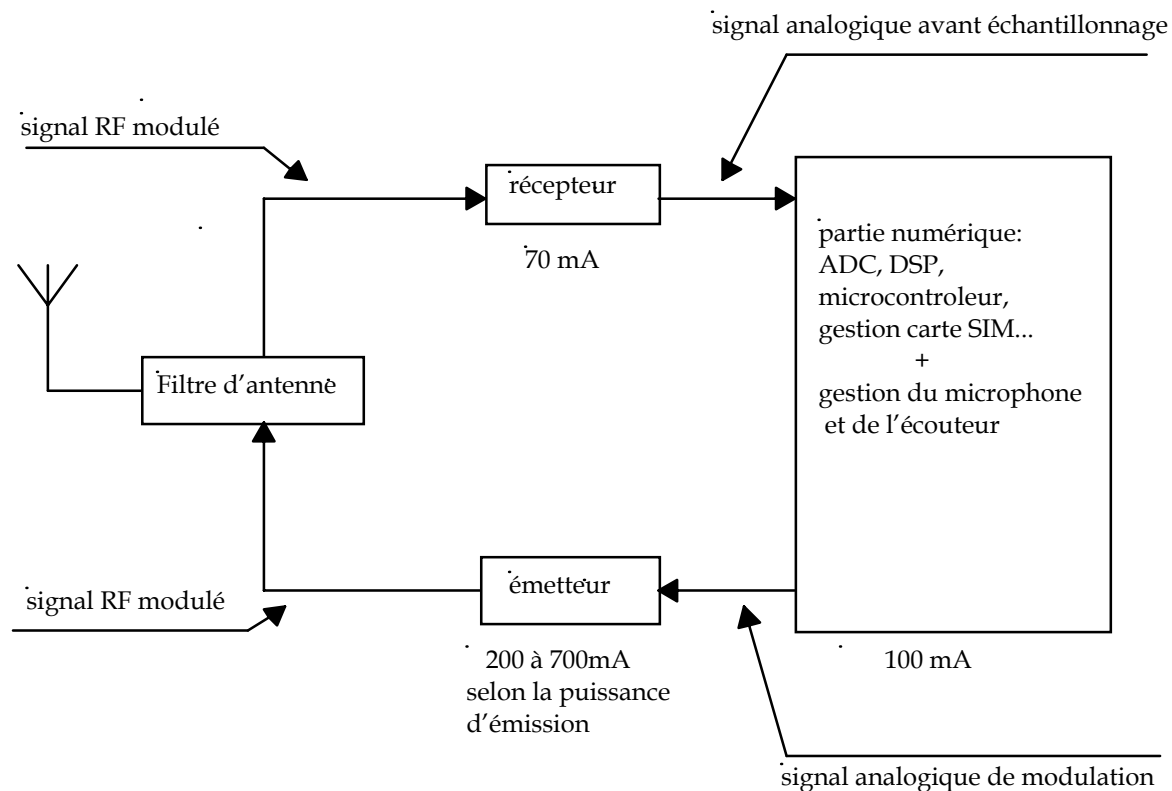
signal analogique avant échantillonnage

signal RF modulé

récepteur

70 mA

partie numérique: ADC, DSP, microcontroleur, gestion carte SIM... + gestion du microphone et de l'écouteur

Filtre d'antenne

signal RF modulé

émetteur

200 à 700mA selon la puissance d'émission

100 mA

signal analogique de modulation